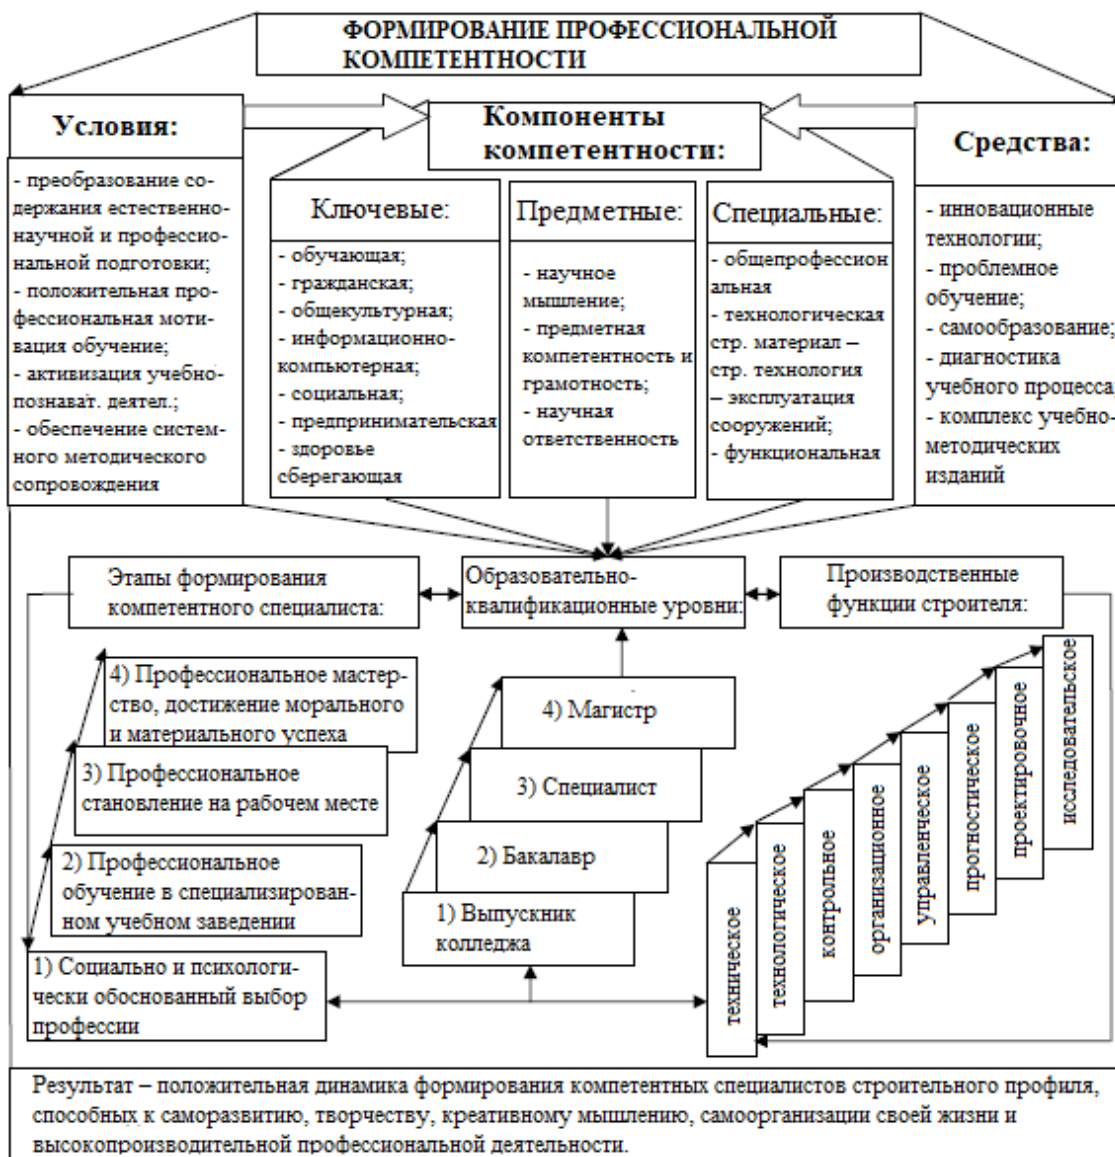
ФОРМИРОВАНИЕ ПРОФЕССИОНАЛЬНОЙ КОМПЕТЕНТНОСТИ

Условия:

- преобразование содержания естественнонаучной и профессиональной подготовки;
- положительная профессиональная мотивация обучение;
- активизация учебно-познават. деятел.;
- обеспечение системного методического сопровождения

Компоненты компетентности:

Ключевые:

- обучающая;
- гражданская;
- общекультурная;
- информационно-компьютерная;
- социальная;
- предпринимательская
- здоровье сберегающая

Предметные:

- научное мышление;
- предметная компетентность и грамотность;
- научная ответственность

Специальные:

- общепрофессиональная
- технологическая стр. материал – стр. технология – эксплуатация сооружений;
- функциональная

Средства:

- инновационные технологии;
- проблемное обучение;
- самообразование;
- диагностика учебного процесса
- комплекс учебно-методических изданий

Этапы формирования компетентного специалиста:

Образовательно-квалификационные уровни:

Производственные функции строителя:

4) Профессиональное мастерство, достижение морального и материального успеха

3) Профессиональное становление на рабочем месте

2) Профессиональное обучение в специализированном учебном заведении

1) Социально и психологически обоснованный выбор профессии

4) Магистр

3) Специалист

2) Бакалавр

1) Выпускник колледжа

техническое

технологическое

контрольное

организационное

управленческое

прогностическое

проектировочное

исследовательское

Результат – положительная динамика формирования компетентных специалистов строительного профиля, способных к саморазвитию, творчеству, креативному мышлению, самоорганизации своей жизни и высокопроизводительной профессиональной деятельности.